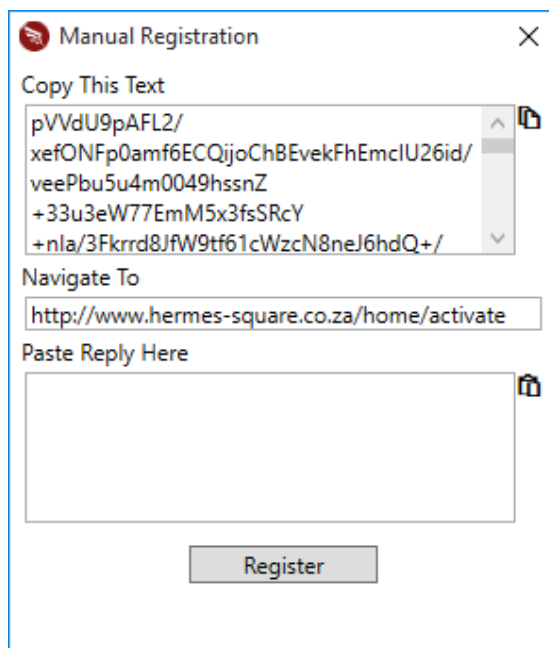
Manual Registration

Copy This Text

pVVdU9pAFL2/
xefONFp0amf6ECQijoChBEvekFhEmclU26id/
veePbu5u4m0049hssnZ
+33u3eW77EmM5x3fsSRcY
+nla/3Fkrrd8JfW9tf61cWzcN8neJ6hdQ+/

Navigate To

http://www.hermes-square.co.za/home/activate

Paste Reply Here

Register